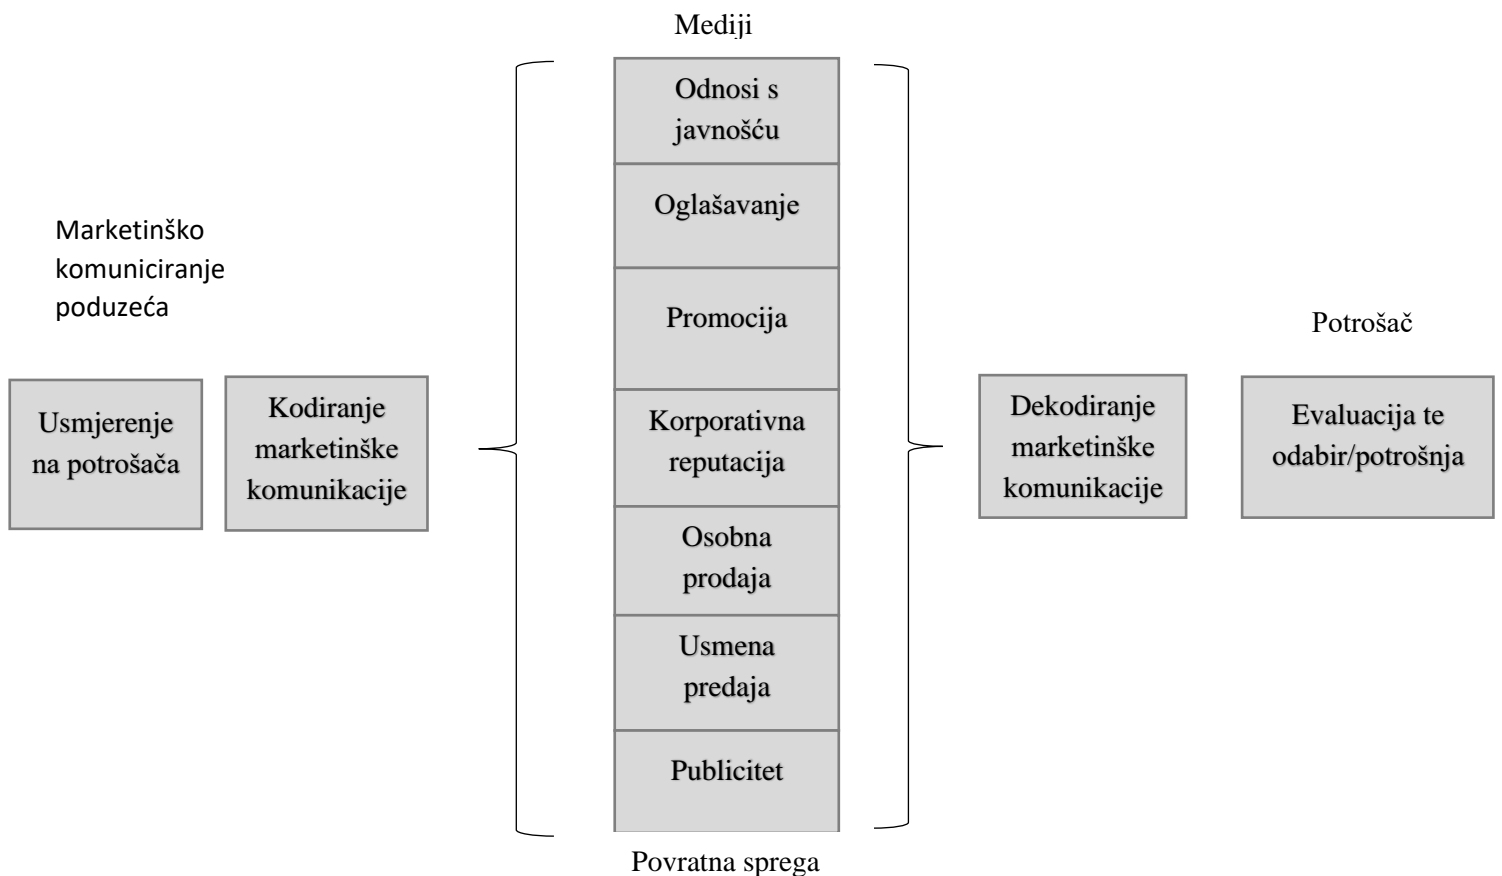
Mediji

Marketinško komuniciranje poduzeća

Usmjerenje na potrošača

Kodiranje marketinške komunikacije

Odnosi s javnošću

Oglašavanje

Promocija

Korporativna reputacija

Osobna prodaja

Usmena predaja

Publicitet

Dekodiranje marketinške komunikacije

Potrošač

Evaluacija te odabir/potrošnja

Povratna sprega